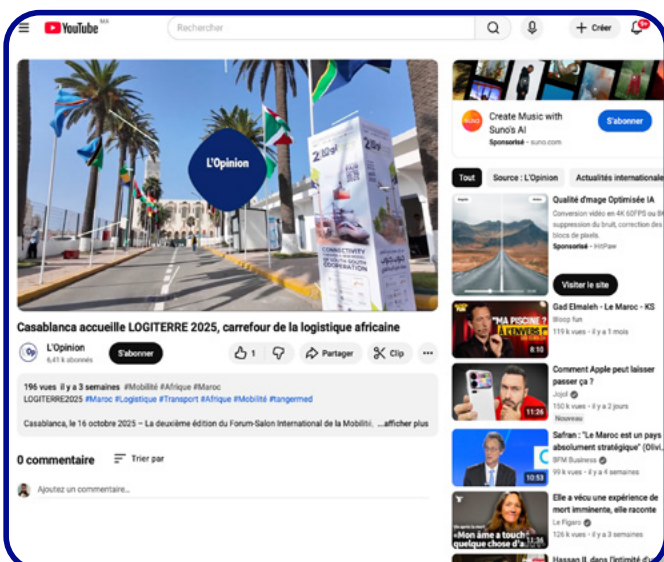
YouTube MA

Rechercher

+ Créer

9+

L'Opinion

CONNECTIVITY

COOPERATION

Casablanca accueille LOGITERRE 2025, carrefour de la logistique africaine

L'Opinion
6,41 k abonnés

S'abonner

1

Partager

Clip

196 vues il y a 3 semaines #Mobilité #Afrique #Maroc
LOGITERRE2025 #Maroc #Logistique #Transport #Afrique #Mobilité #tangermed

Casablanca, le 16 octobre 2025 – La deuxième édition du Forum-Salon International de la Mobilité, ...afficher plus

0 commentaire

Trier par

Ajoutez un commentaire...

Create Music with Suno's AI
Sponsorisé · suno.com

S'abonner

Tout

Source : L'Opinion

Actualités internationale

Qualité d'image Optimisée IA
Conversion vidéo en 4K 60FPS ou 8K, suppression du bruit, correction des blocs de pixels.
Sponsorisé · HitPaw

Visiter le site

Gad Elmaleh - Le Maroc - KS
Woop fun
119 k vues · il y a 1 mois
8:10

Comment Apple peut laisser passer ça ?
Jojol
150 k vues · il y a 2 jours
Nouveau
11:26

Safran : "Le Maroc est un pays absolument stratégique" (Olivi...
BFM Business
99 k vues · il y a 4 semaines
10:53

Elle a vécu une expérience de mort imminente, elle raconte
Le Figaro
126 k vues · il y a 3 semaines
«Mon âme a touché quelque chose d'a...
11:36

Hassan II, dans l'intimité d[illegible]